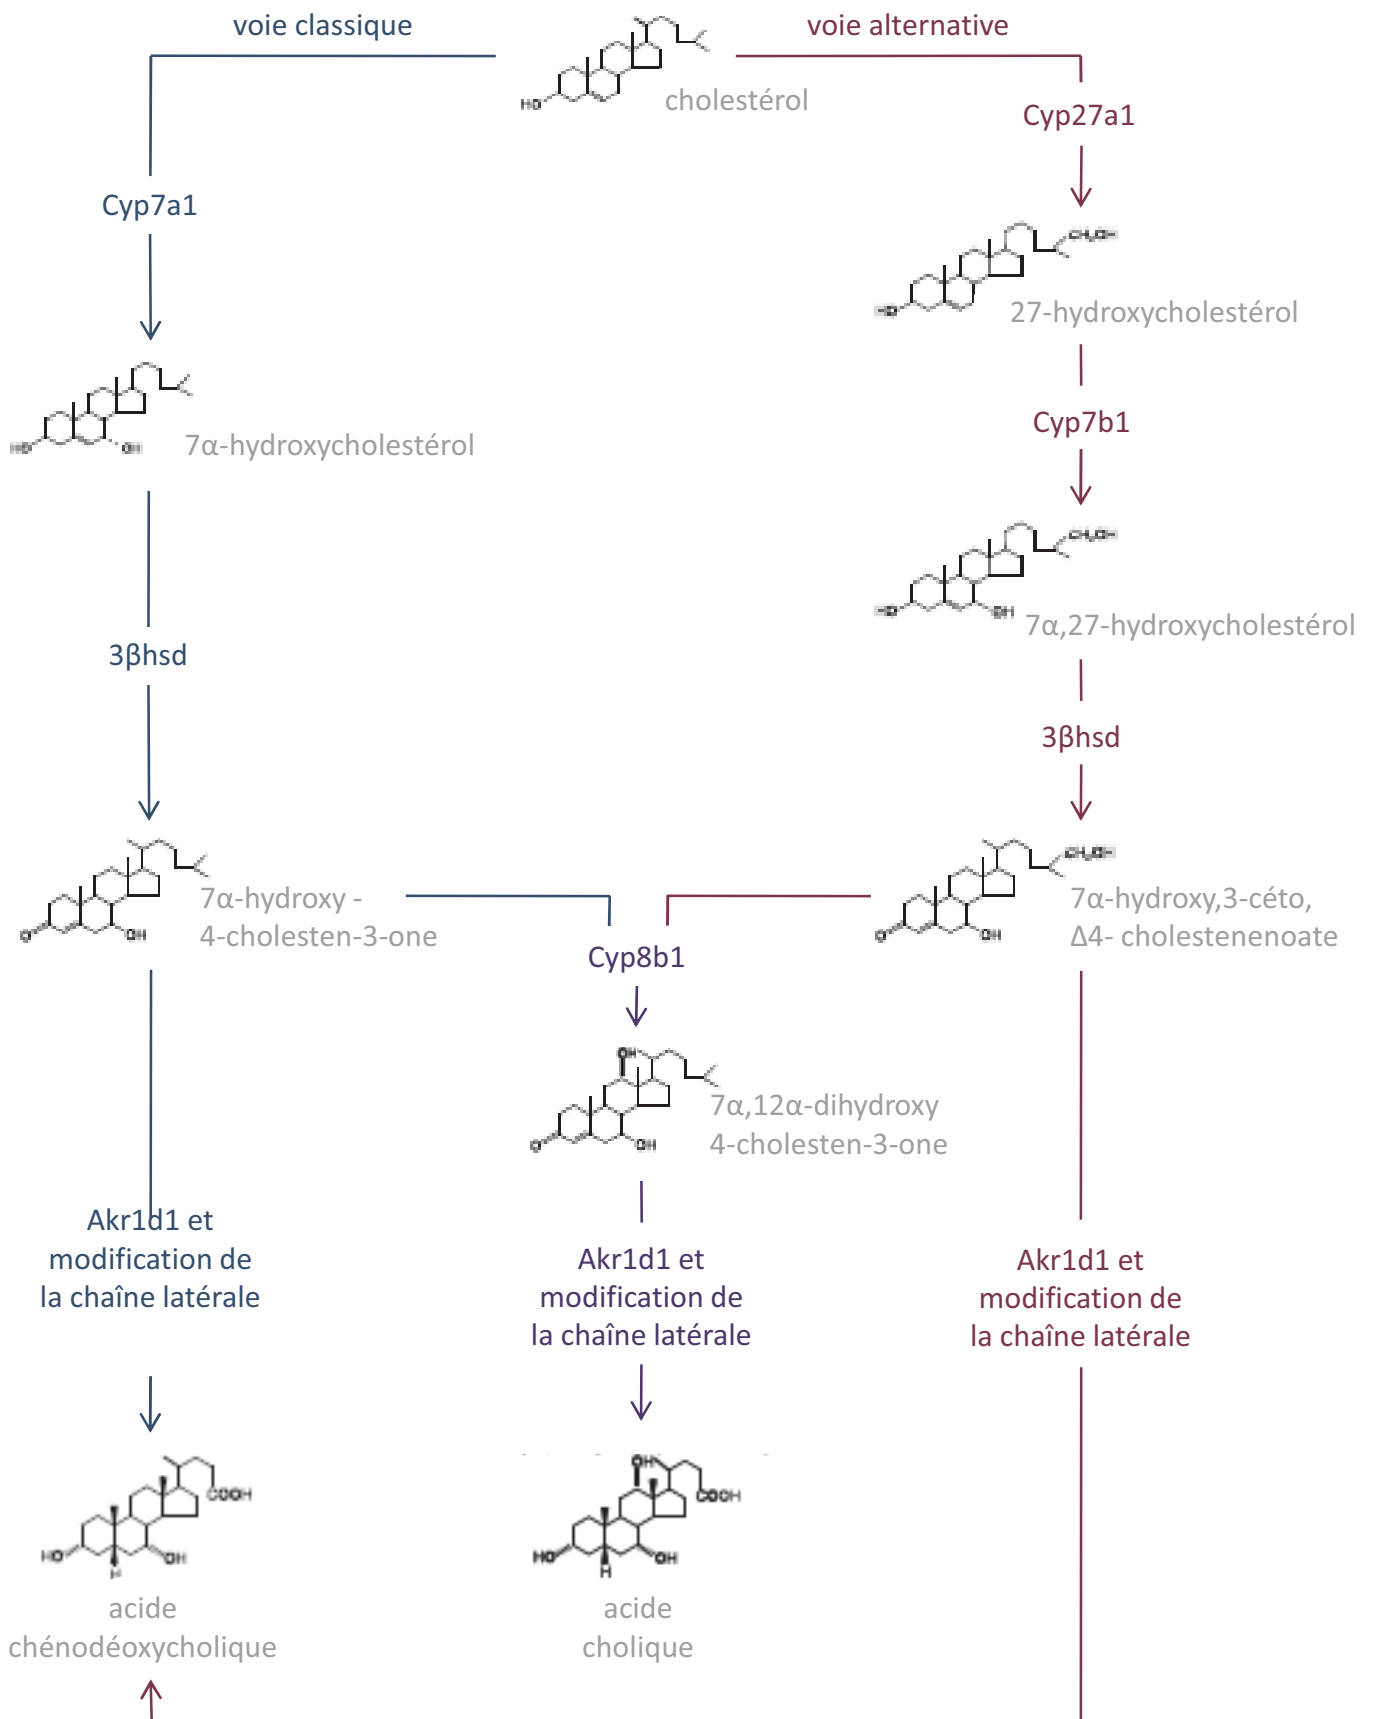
voie classique

voie alternative

cholestérol

HO

Cyp27a1

Cyp7a1

$CH_2OH$

HO

27-hydroxycholestérol

HO

OH

7α-hydroxycholestérol

Cyp7b1

$CH_2OH$

HO

OH

7α,27-hydroxycholestérol

3βhsd

3βhsd

O

OH

7α-hydroxy - 4-cholesten-3-one

Cyp8b1

$CH_2OH$

O

OH

7α-hydroxy,3-céto, Δ4- cholestenenoate

OH

O

OH

7α,12α-dihydroxy 4-cholesten-3-one

Akr1d1 et modification de la chaîne latérale

Akr1d1 et modification de la chaîne latérale

Akr1d1 et modification de la chaîne latérale

COOH

HO

H

OH

acide chénodéoxycholique

OH

COOH

HO

H

OH

acide cholique